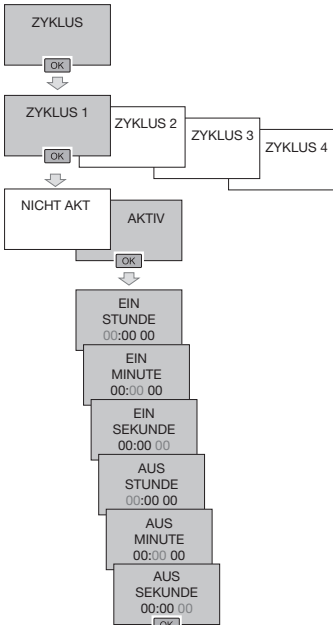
ZYKLUS

OK

ZYKLUS 1

ZYKLUS 2

ZYKLUS 3

ZYKLUS 4

OK

NICHT AKT

AKTIV

OK

EIN
STUNDE
00:00 00

EIN
MINUTE
00:00 00

EIN
SEKUNDE
00:00 00

AUS
STUNDE
00:00 00

AUS
MINUTE
00:00 00

AUS
SEKUNDE
00:00 00

OK